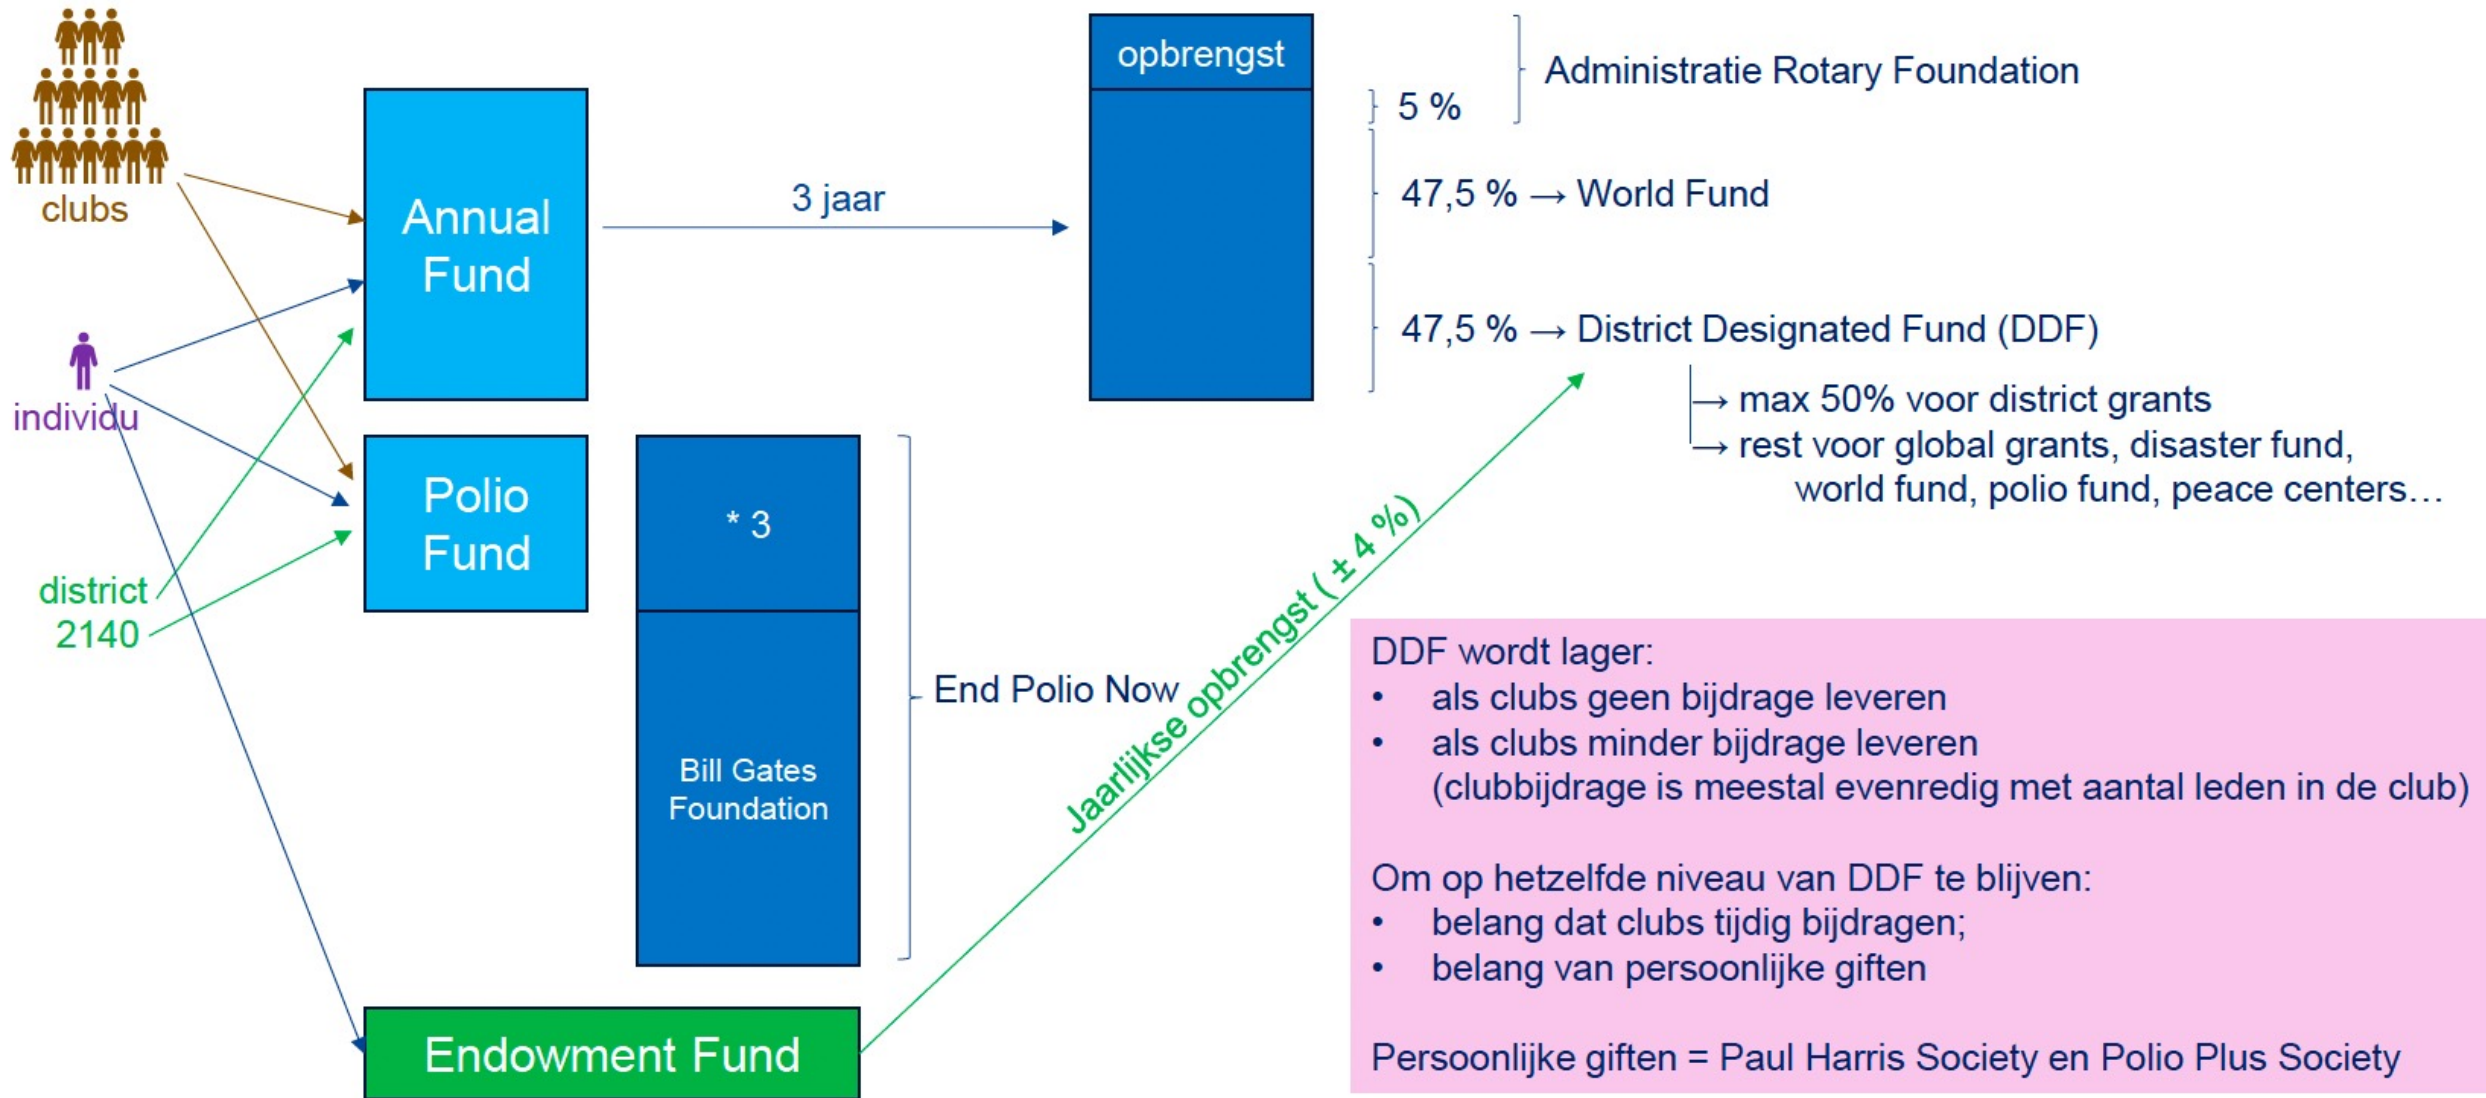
clubs

individu

district 2140

Annual Fund

3 jaar

opbrengst

5 %

Administratie Rotary Foundation

47,5 % → World Fund

47,5 % → District Designated Fund (DDF)

→ max 50% voor district grants
→ rest voor global grants, disaster fund, world fund, polio fund, peace centers…

Polio Fund

* 3

Bill Gates Foundation

End Polio Now

Jaarlijkse opbrengst ( ± 4 %)

Endowment Fund

DDF wordt lager:
• als clubs geen bijdrage leveren
• als clubs minder bijdrage leveren (clubbijdrage is meestal evenredig met aantal leden in de club)

Om op hetzelfde niveau van DDF te blijven:
• belang dat clubs tijdig bijdragen;
• belang van persoonlijke giften

Persoonlijke giften = Paul Harris Society en Polio Plus Society